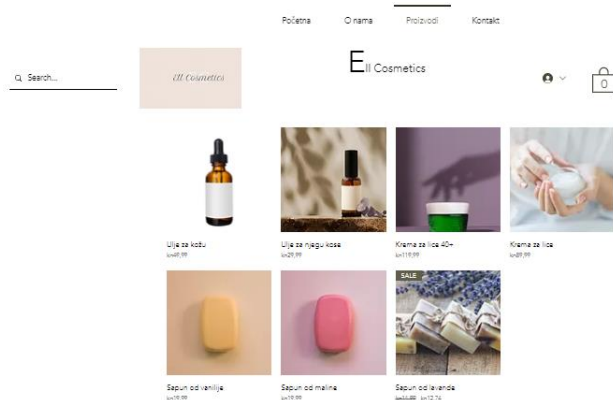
Početna O nama Proizvodi Kontakt

Search...

Ell Cosmetics

Ell Cosmetics

0

Ulje za kožu
kn49,99

Ulje za njegu kose
kn29,99

Krema za lice 40+
kn119,99

Krema za lice
kn89,99

Sapun od vanilije
kn19,99

Sapun od maline
kn19,99

SALE
Sapun od lavande
kn14,99 kn12,74